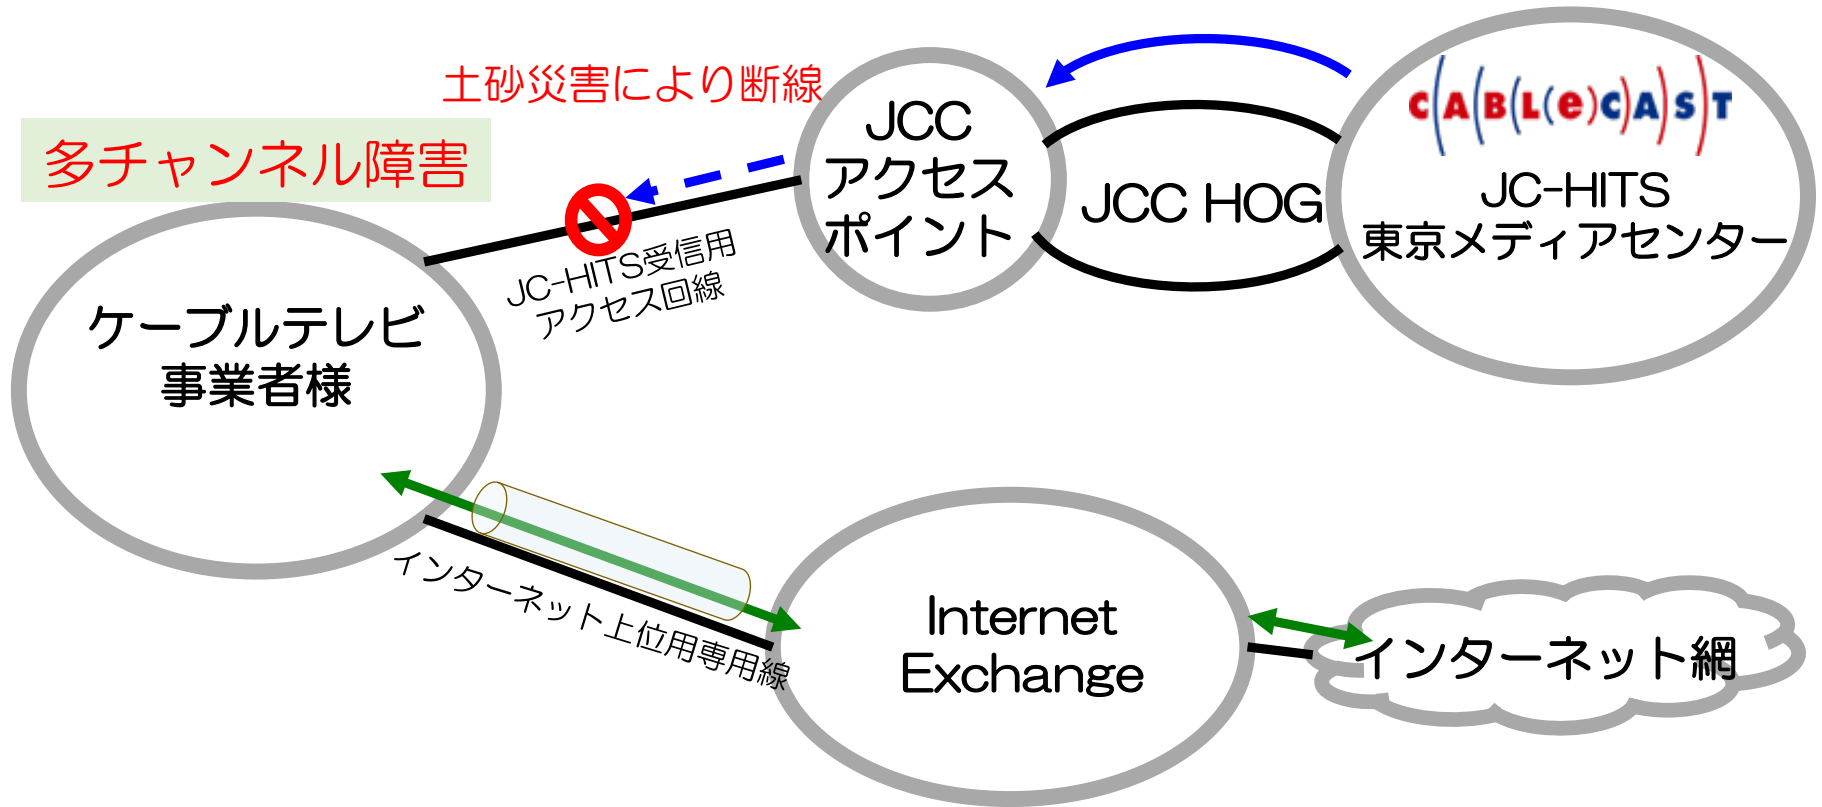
土砂災害により断線

多チャンネル障害

JCC
アクセス
ポイント

JCC HOG

CABLECAST
JC-HITS
東京メディアセンター

JC-HITS受信用
アクセス回線

ケーブルテレビ
事業者様

インターネット上位用専用線

Internet
Exchange

インターネット網